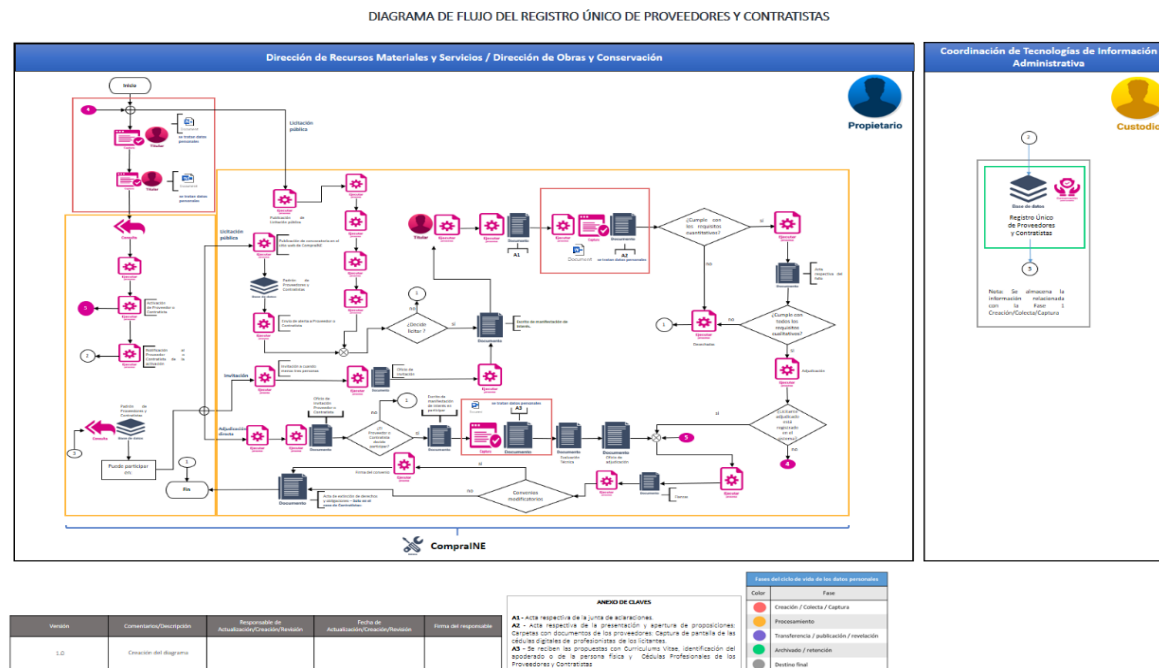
DIAGRAMA DE FLUJO DEL REGISTRO ÚNICO DE PROVEEDORES Y CONTRATISTAS

Dirección de Recursos Materiales y Servicios / Dirección de Obras y Conservación

Propietario

Inicio

Licitación pública

Titular

Titular

Licitación pública

Invitación

Adjudicación directa

Padrón de Proveedores y Contratistas

Base de datos

Puede participar

Fin

¿Sesión fallo?

¿El Proveedor o Contratista desea participar?

Documento

A1

A2

A3

¿Cumple con los requisitos cuantitativos?

¿Cumple con todos los requisitos cualitativos?

¿Contrato adjudicación está registrado en el proceso?

Convenios modificatorios

Documento

CompraINE

Coordinación de Tecnologías de Información Administrativa

Custodio

Base de datos

Registro Único de Proveedores y Contratistas

Nota: Se almacena la información relacionada con la Fase: Creación/Colecta/Captura

| Versión | Comentarios/Descripción | Responsable de Actualización/Creación/Revisión | Fecha de Actualización/Creación/Revisión | Firma del responsable |
|---|---|---|---|---|
| 1.0 | Creación del diagrama | | | |

ANEXO DE CLAVES

A1 - Acta respectiva de la junta de aclaraciones.
A2 - Acta respectiva de la presentación y apertura de proposiciones: Carpetas con documentos de los proveedores. Captura de pantalla de las cédulas digitales de profesionistas de los licitantes.
A3 - Se reciben las propuestas con Currículum Vitae, identificación del apoderado o de la persona física y Cédulas Profesionales de los Proveedores y Contratistas

| Fases del ciclo de vida de los datos personales | |
|---|---|
| Color | Fase |
| | Creación / Colecta / Captura |
| | Procesamiento |
| | Transferencia / publicación / revelación |
| | Archivado / retención |
| | Destino final |